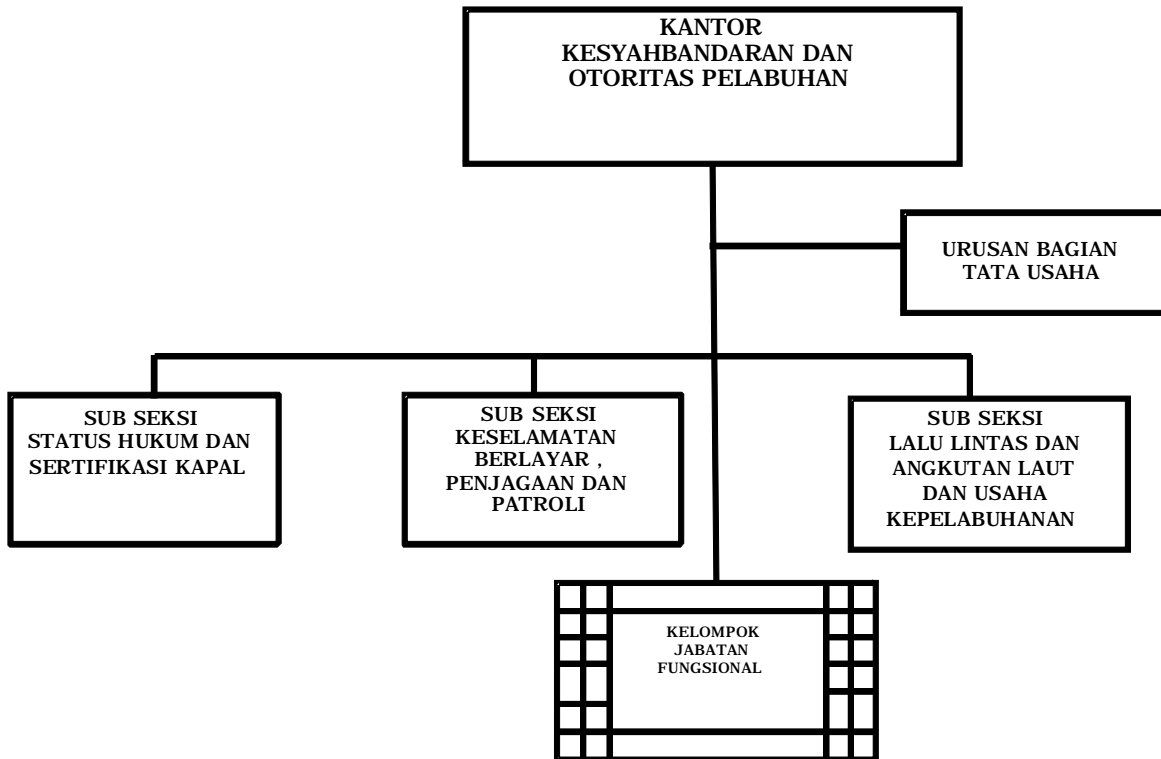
KANTOR
KESYAHBANDARAN DAN
OTORITAS PELABUHAN

URUSAN BAGIAN
TATA USAHA

SUB SEKSI
STATUS HUKUM DAN
SERTIFIKASI KAPAL

SUB SEKSI
KESELAMATAN
BERLAYAR ,
PENJAGAAN DAN
PATROLI

SUB SEKSI
LALU LINTAS DAN
ANGKUTAN LAUT
DAN USAHA
KEPELABUHANAN

KELOMPOK
JABATAN
FUNGSIONAL